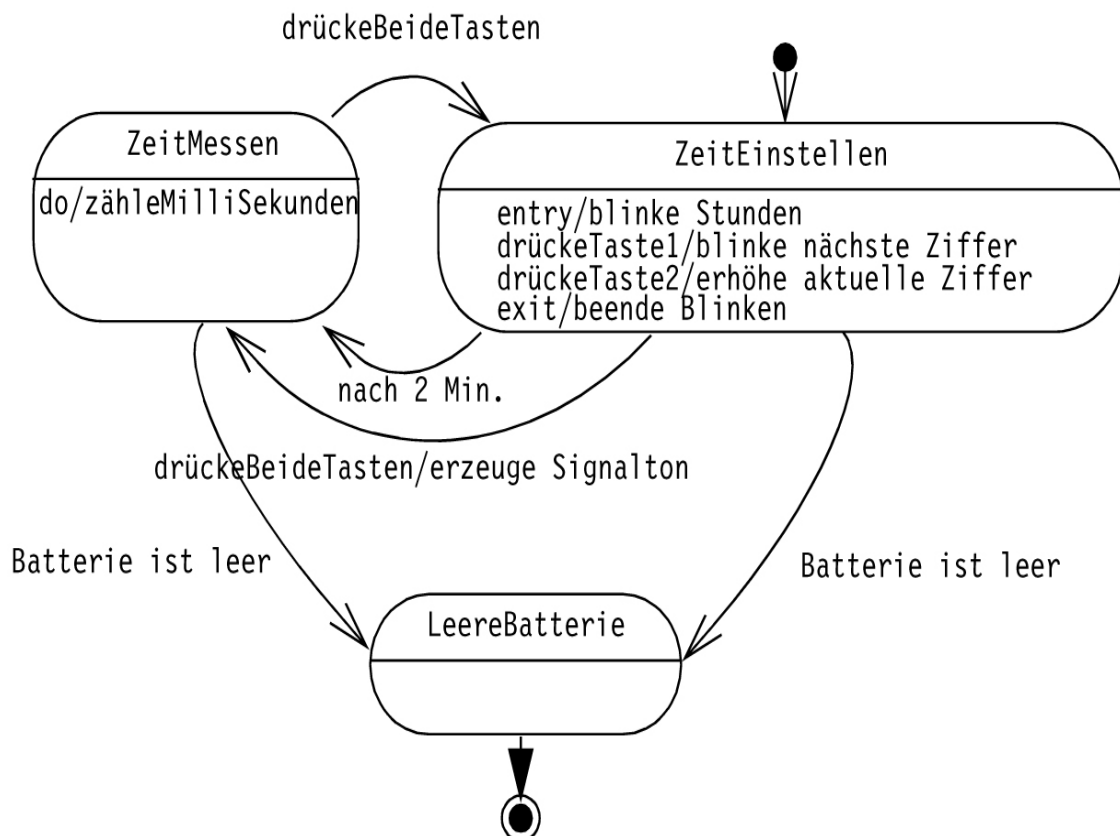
drückeBeideTasten

ZeitMessen

do/zähleMilliSekunden

ZeitEinstellen

entry/blinke Stunden
drückeTaste1/blinke nächste Ziffer
drückeTaste2/erhöhe aktuelle Ziffer
exit/beende Blinken

nach 2 Min.

drückeBeideTasten/erzeuge Signalton

Batterie ist leer

Batterie ist leer

LeereBatterie